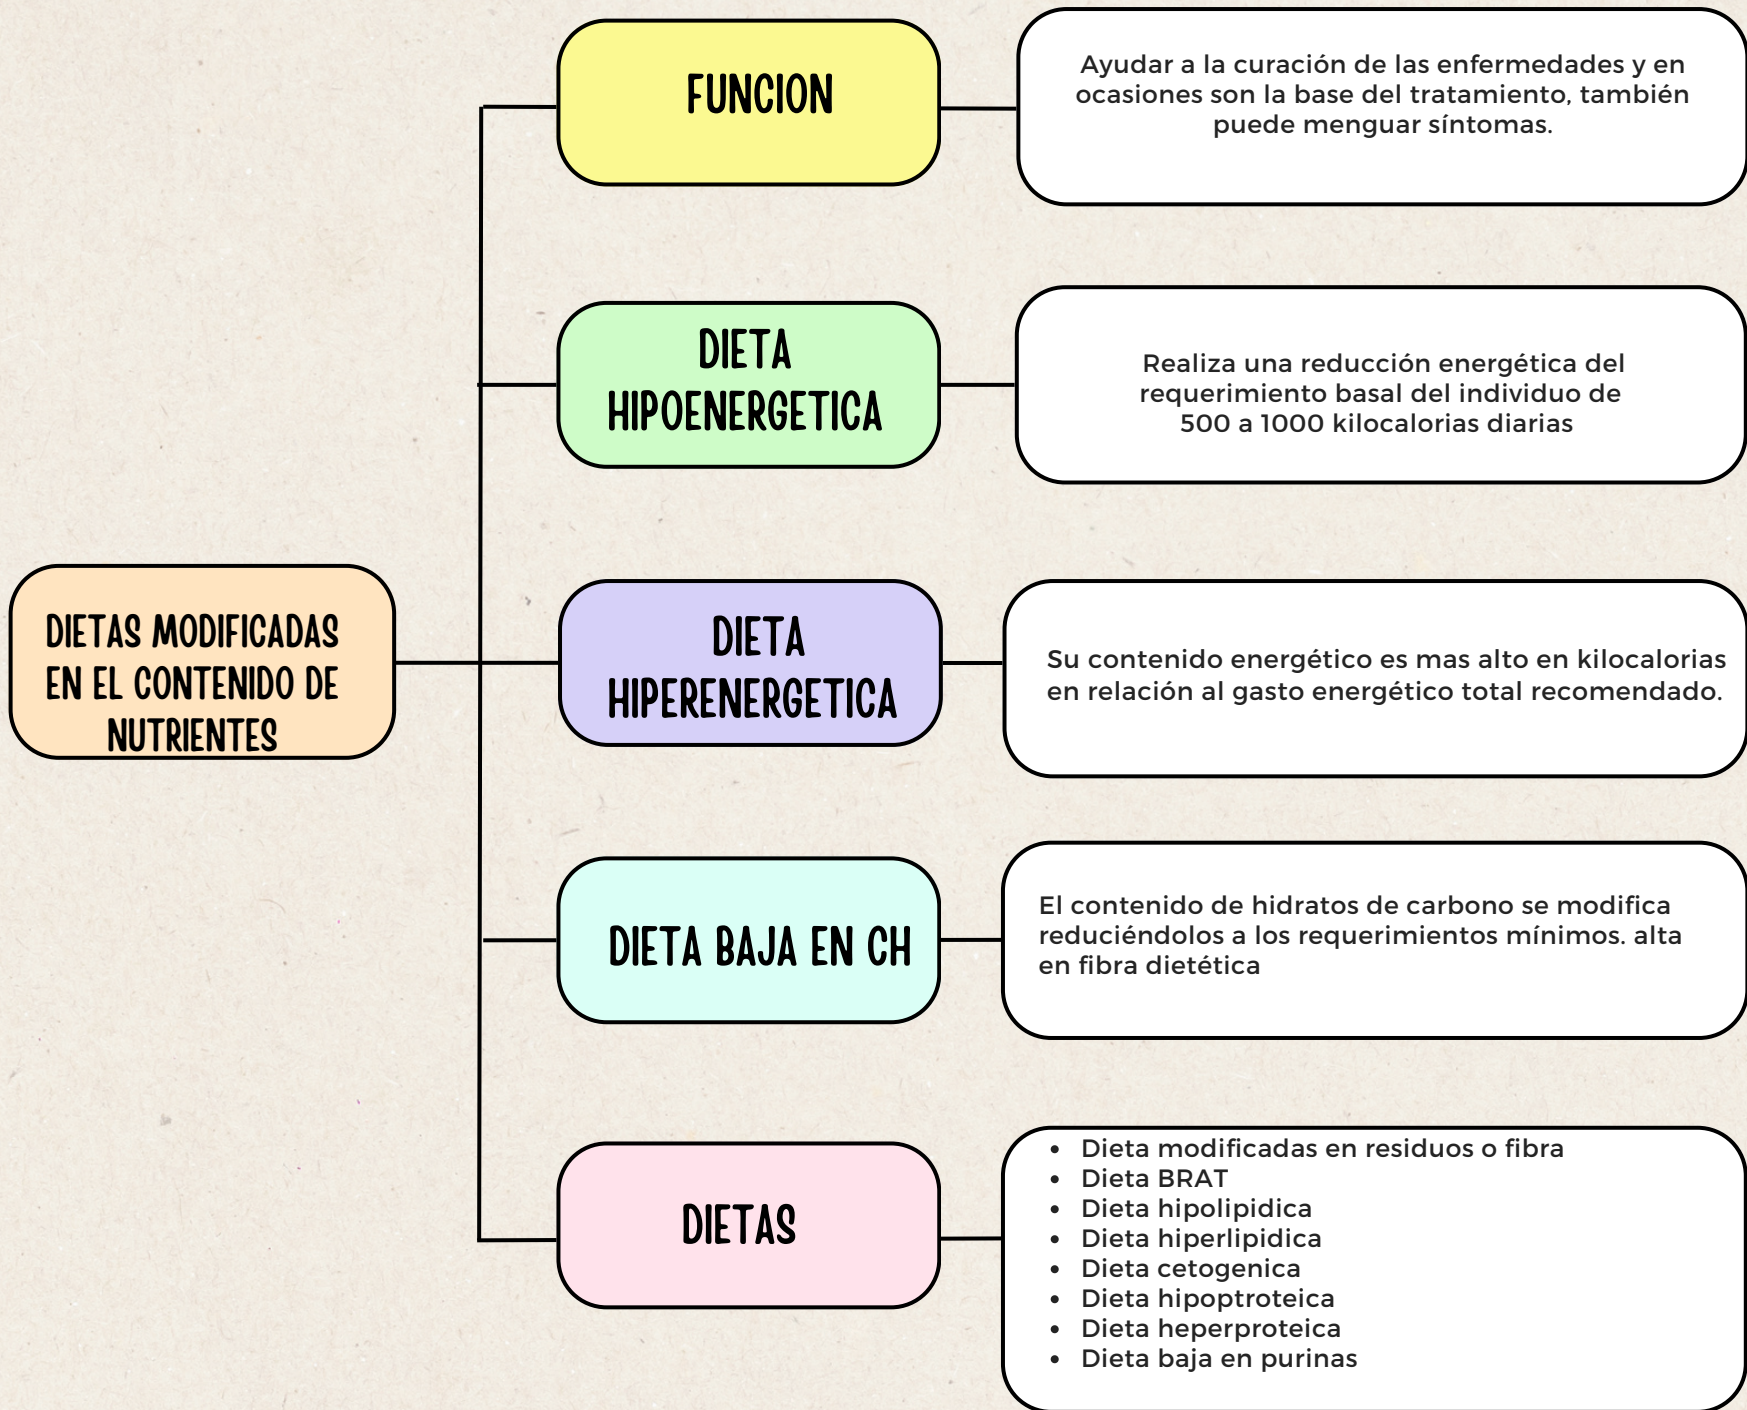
DIETAS MODIFICADAS EN EL CONTENIDO DE NUTRIENTES

FUNCION

Ayudar a la curación de las enfermedades y en ocasiones son la base del tratamiento, también puede menguar síntomas.

DIETA HIPOENERGETICA

Realiza una reducción energética del requerimiento basal del individuo de 500 a 1000 kilocalorias diarias

DIETA HIPERENERGETICA

Su contenido energético es mas alto en kilocalorias en relación al gasto energético total recomendado.

DIETA BAJA EN CH

El contenido de hidratos de carbono se modifica reduciéndolos a los requerimientos mínimos. alta en fibra dietética

DIETAS

- Dieta modificadas en residuos o fibra
- Dieta BRAT
- Dieta hipolipidica
- Dieta hiperlipidica
- Dieta cetogenica
- Dieta hipoptroteica
- Dieta heperproteica
- Dieta baja en purinas